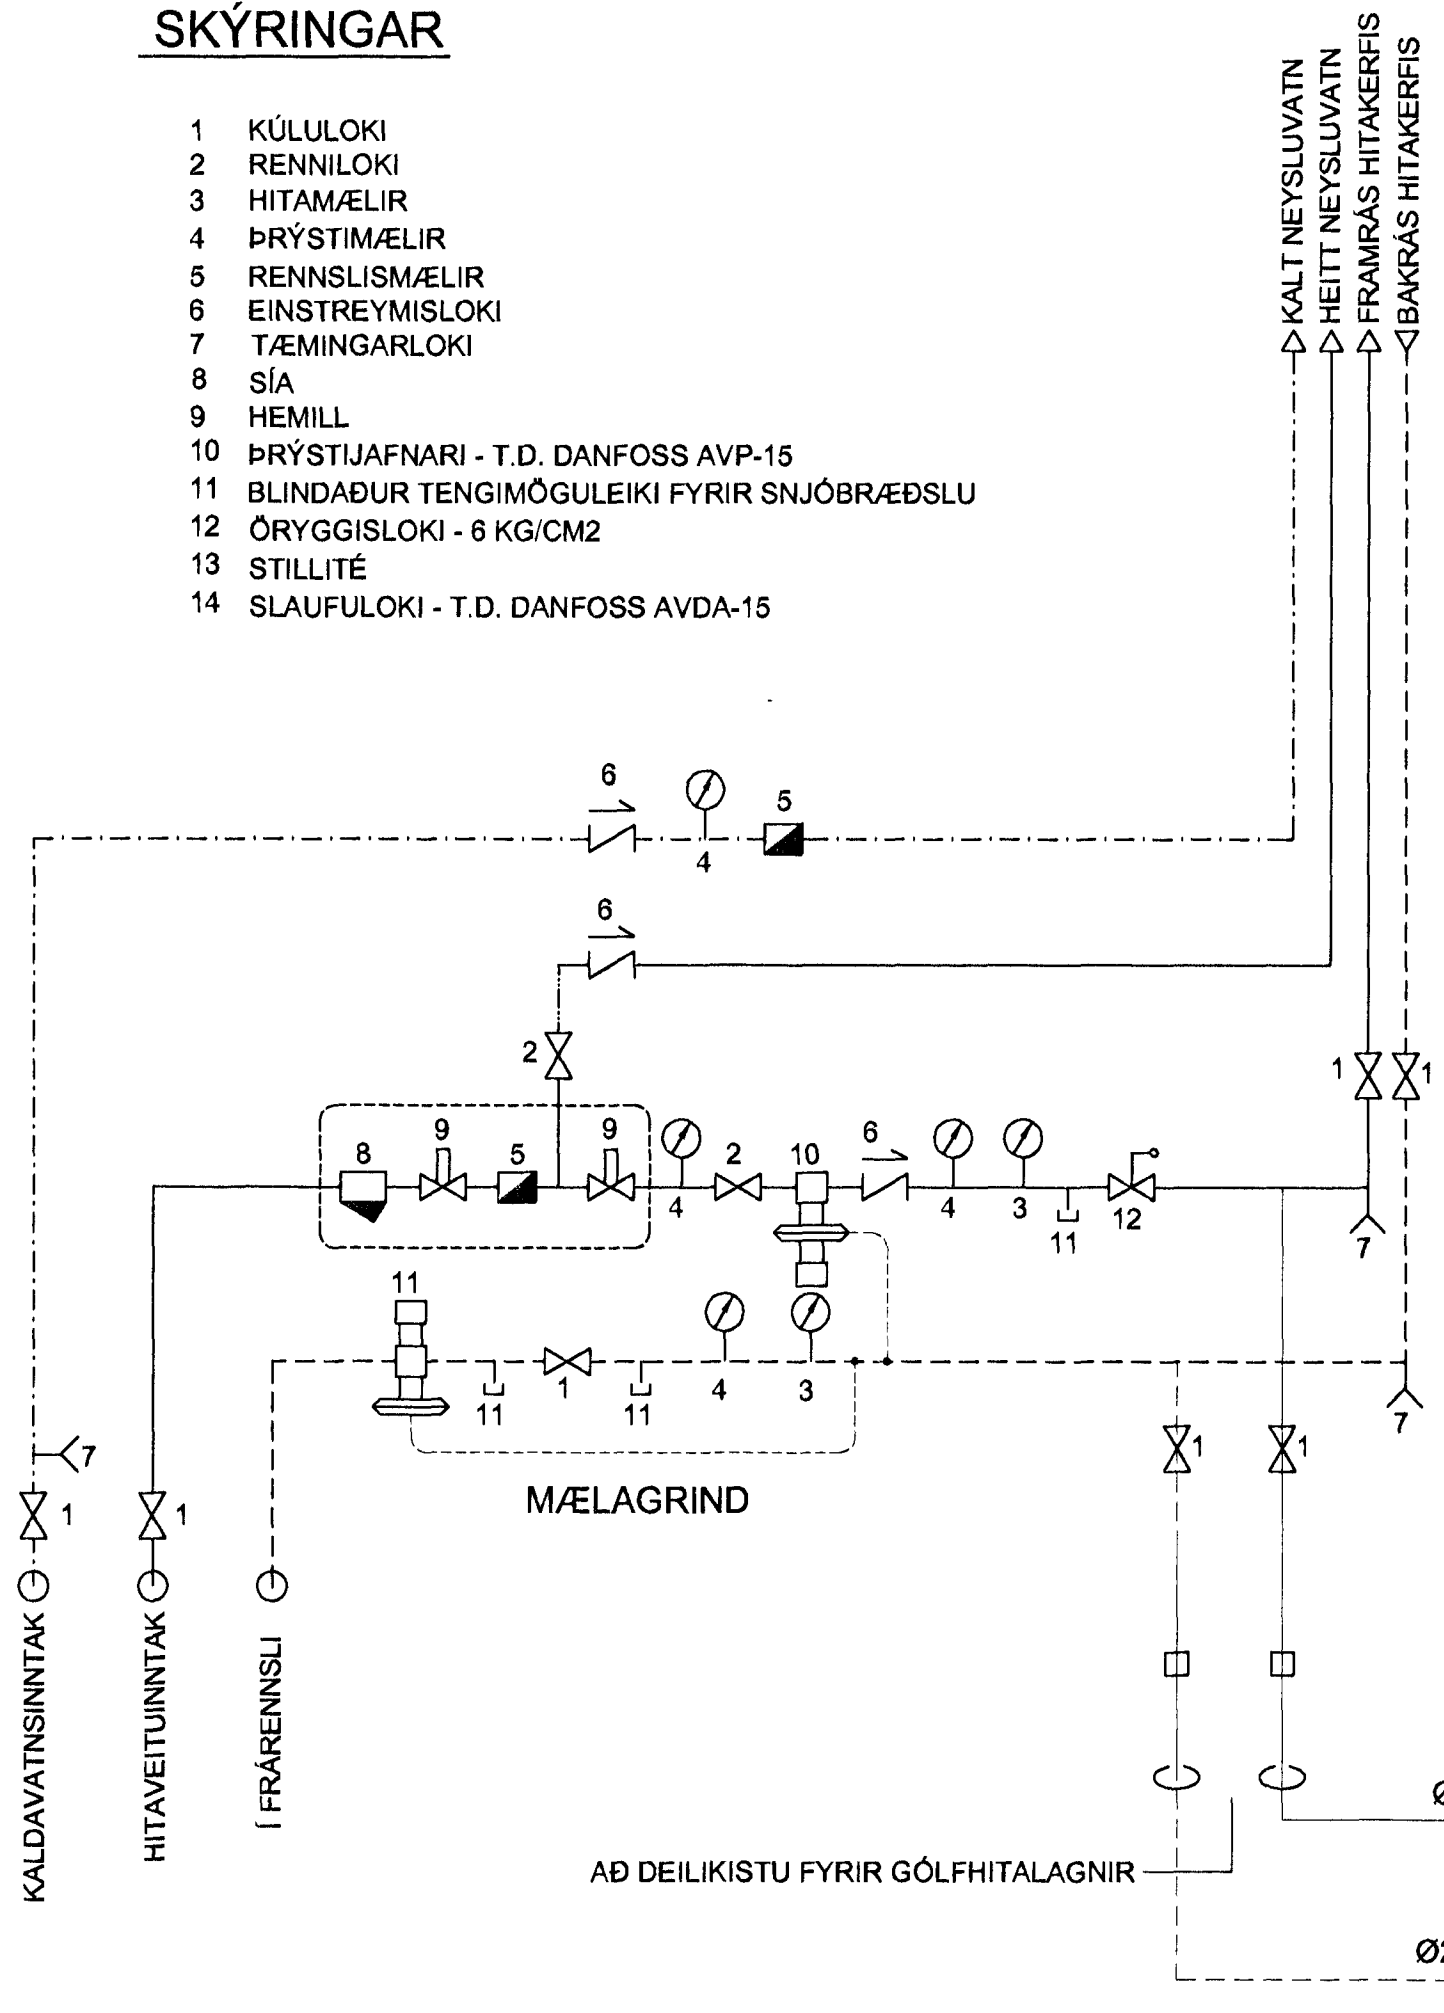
SKÝRINGAR

1 KÚLULOKI
2 RENNILOKI
3 HITAMÆLIR
4 ÞRÝSTIMÆLIR
5 RENNSLISMÆLIR
6 EINSTREYMISLOKI
7 TÆMINGARLOKI
8 SÍA
9 HEMILL
10 ÞRÝSTIJAFNARI - T.D. DANFOSS AVP-15
11 BLINDAÐUR TENGIMÖGULEIKI FYRIR SNJÓBRÆÐSLU
12 ÖRYGGISLOKI - 6 KG/CM2
13 STILLITÉ
14 SLAUFULOKI - T.D. DANFOSS AVDA-15

KALT NEYSLUVATN
HEITT NEYSLUVATN
FRAMRÁS HITAKERFIS
BAKRÁS HITAKERFIS

6
4
5
6
2
8
9
5
9
4
2
10
6
4
3
11
12
1
1
7
11
11
1
11
4
3
7
7
1
1
1
1

MÆLAGRIND

KALDAVATNSINNTAK
HITAVEITUINNTAK
Í FRÁRENNSLI

AÐ DEILIKISTU FYRIR GÓLFHITALAGNIR

Ø
Ø